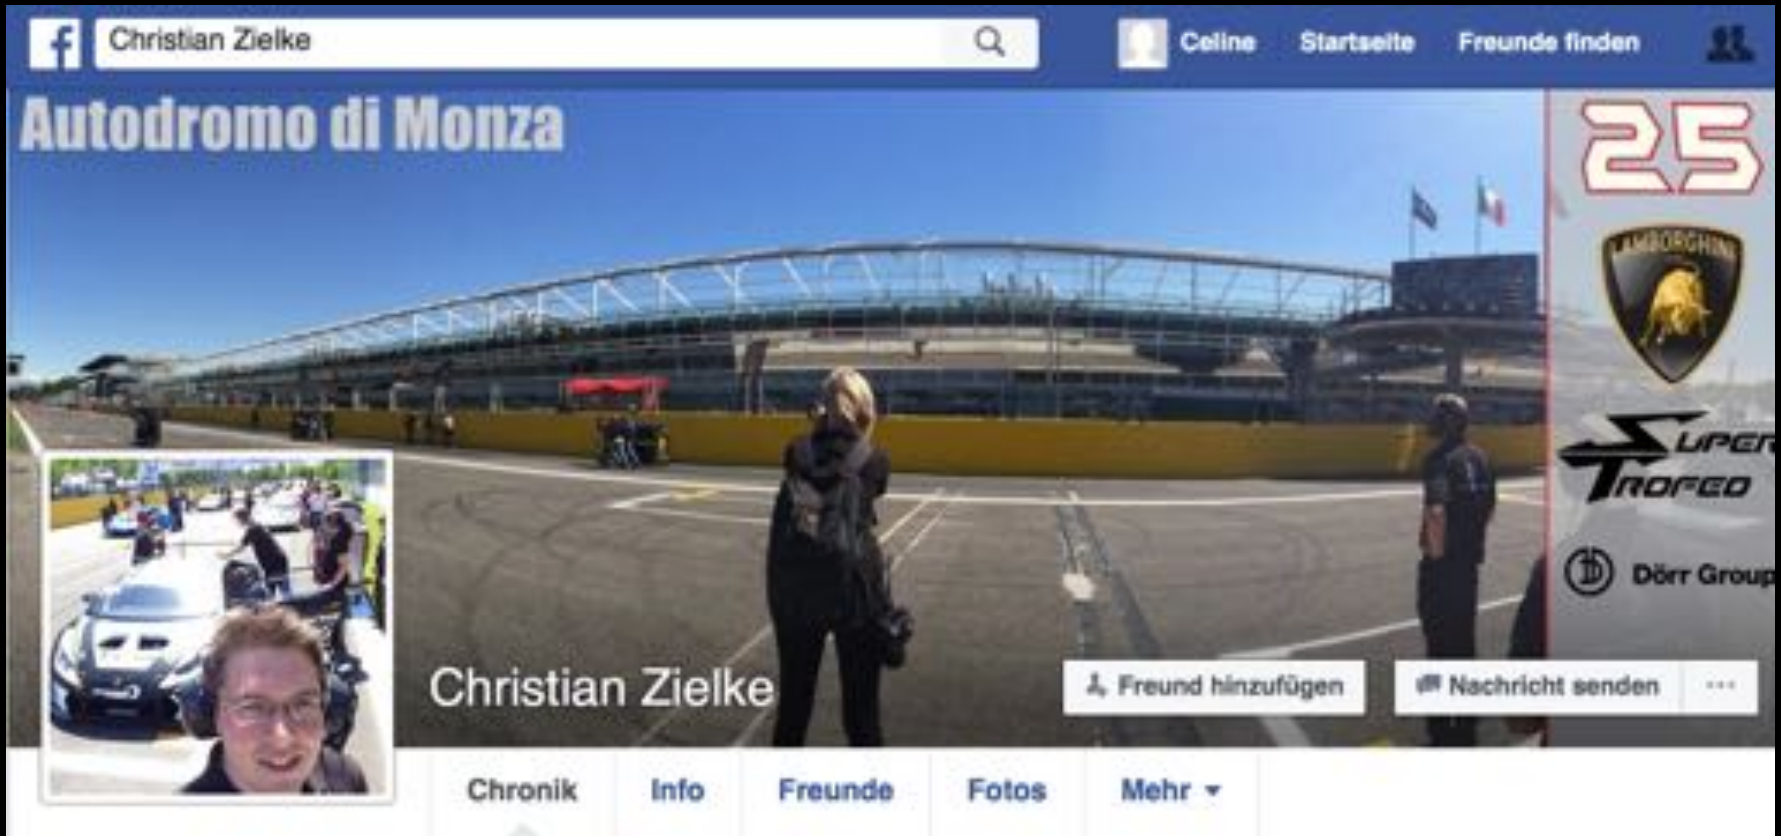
Christian Zielke

Celine Startseite Freunde finden

Autodromo di Monza

25

LAMBORGHINI

Super Trofeo

Dörr Group

Christian Zielke

Freund hinzufügen

Nachricht senden

...

Chronik Info Freunde Fotos Mehr